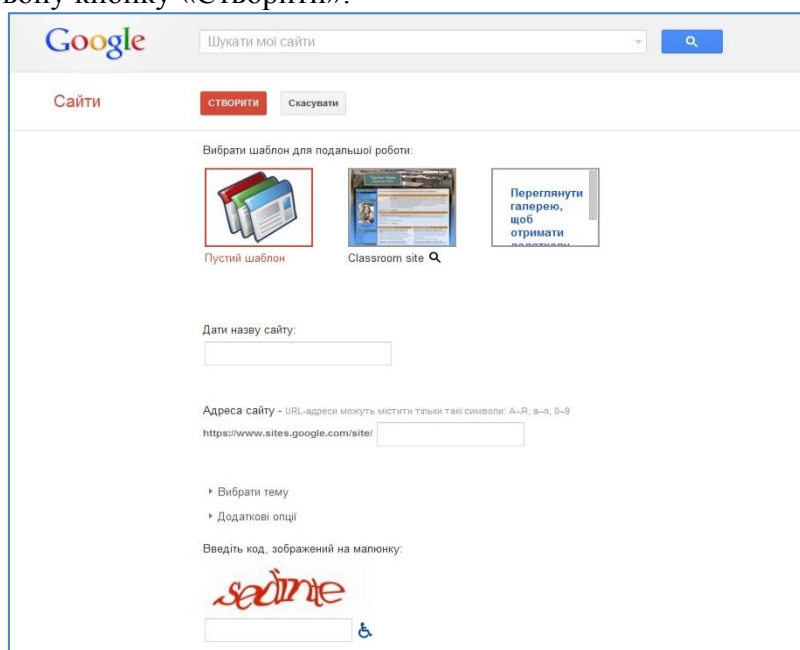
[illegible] кнопку «Створити».

Google

Шукати мої сайти

Сайти

СТВОРИТИ

Скасувати

Вибрати шаблон для подальшої роботи:

Пустий шаблон

Classroom site

Переглянути галерею, щоб отримати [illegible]

Дати назву сайту:

Адреса сайту - URL-адреси можуть містити тільки такі символи: A–Я, a–я, 0–9

https://www.sites.google.com/site/

Вибрати тему

Додаткові опції

Введіть код, зображений на малюнку:

sedinte